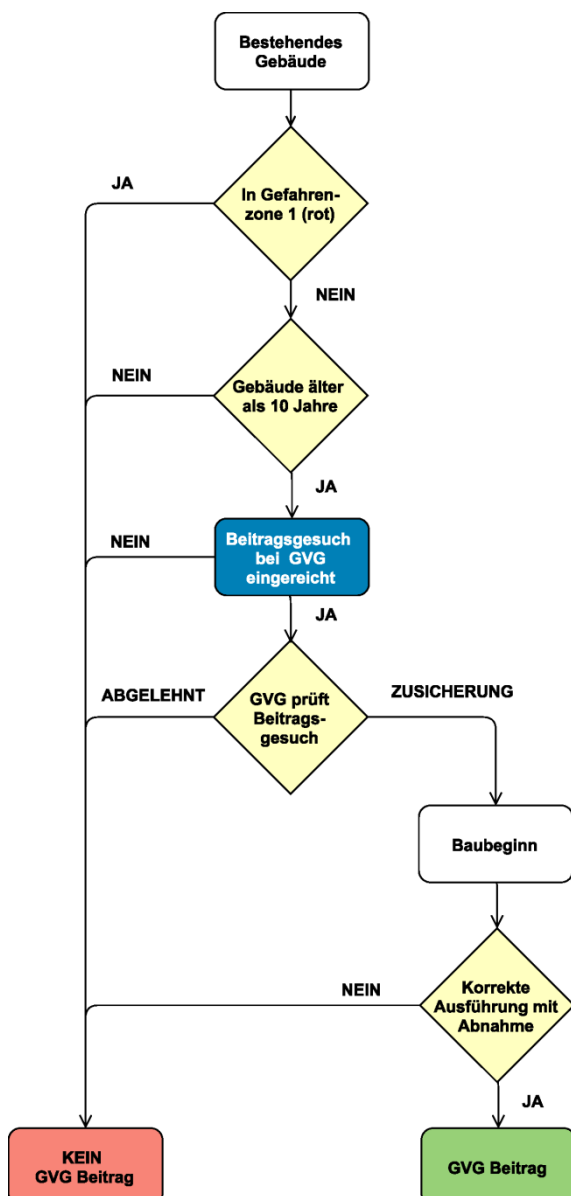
Bestehendes Gebäude

JA

In Gefahrenzone 1 (rot)

NEIN

NEIN

Gebäude älter als 10 Jahre

JA

NEIN

Beitragsgesuch bei GVG eingereicht

JA

ABGELEHNT

GVG prüft Beitragsgesuch

ZUSICHERUNG

Baubeginn

NEIN

Korrekte Ausführung mit Abnahme

JA

KEIN GVG Beitrag

GVG Beitrag